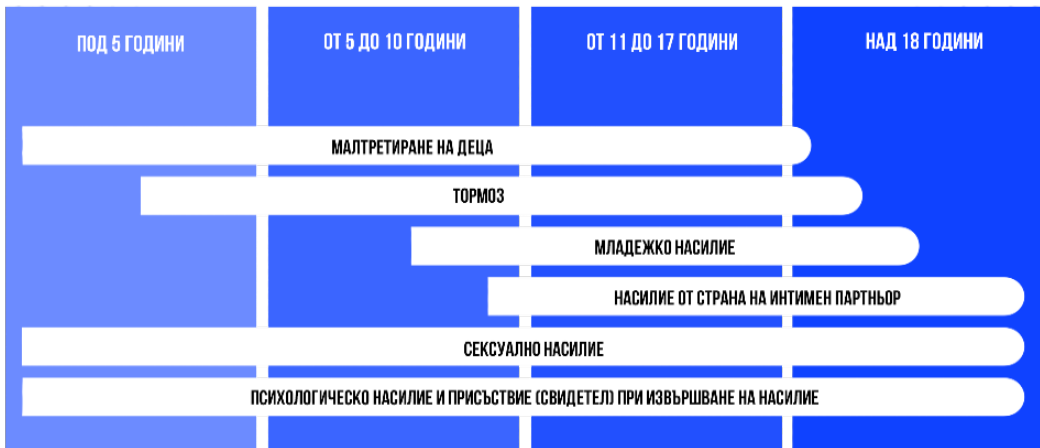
ПОД 5 ГОДИНИ

ОТ 5 ДО 10 ГОДИНИ

ОТ 11 ДО 17 ГОДИНИ

НАД 18 ГОДИНИ

МАЛТРЕТИРАНЕ НА ДЕЦА

ТОРМОЗ

МЛАДЕЖКО НАСИЛИЕ

НАСИЛИЕ ОТ СТРАНА НА ИНТИМЕН ПАРТНЬОР

СЕКСУАЛНО НАСИЛИЕ

ПСИХОЛОГИЧЕСКО НАСИЛИЕ И ПРИСЪСТВИЕ (СВИДЕТЕЛ) ПРИ ИЗВЪРШВАНЕ НА НАСИЛИЕ